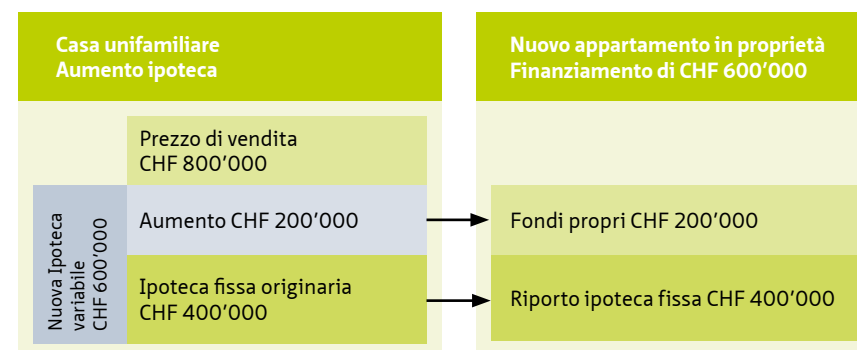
Casa unifamiliare
Aumento ipoteca

Nuovo appartamento in proprietà
Finanziamento di CHF 600'000

Prezzo di vendita
CHF 800'000

Nuova Ipoteca variabile CHF 600'000

Aumento CHF 200'000

Ipoteca fissa originaria
CHF 400'000

Fondi propri CHF 200'000

Riporto ipoteca fissa CHF 400'000